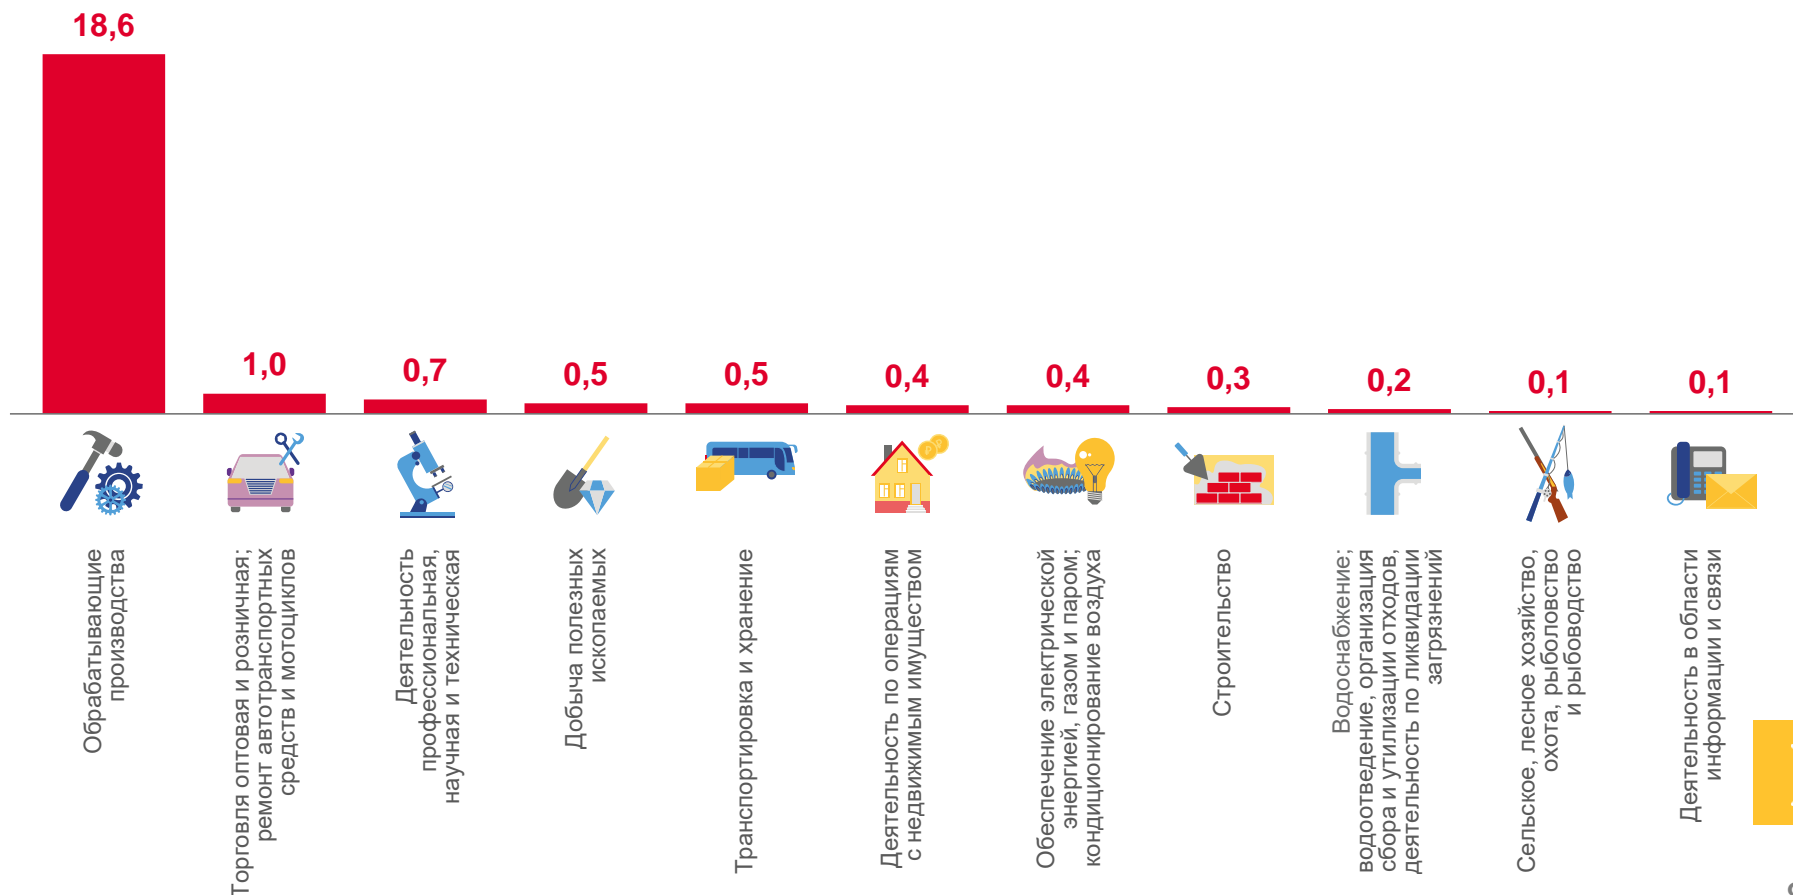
18,6
1,0
0,7
0,5
0,5
0,4
0,4
0,3
0,2
0,1
0,1

Обрабатывающие производства

Торговля оптовая и розничная; ремонт автотранспортных средств и мотоциклов

Деятельность профессиональная, научная и техническая

Добыча полезных ископаемых

Транспортировка и хранение

Деятельность по операциям с недвижимым имуществом

Обеспечение электрической энергией, газом и паром; кондиционирование воздуха

Строительство

Водоснабжение; водоотведение, организация сбора и утилизации отходов, деятельность по ликвидации загрязнений

Сельское, лесное хозяйство, охота, рыболовство и рыбоводство

Деятельность в области информации и связи